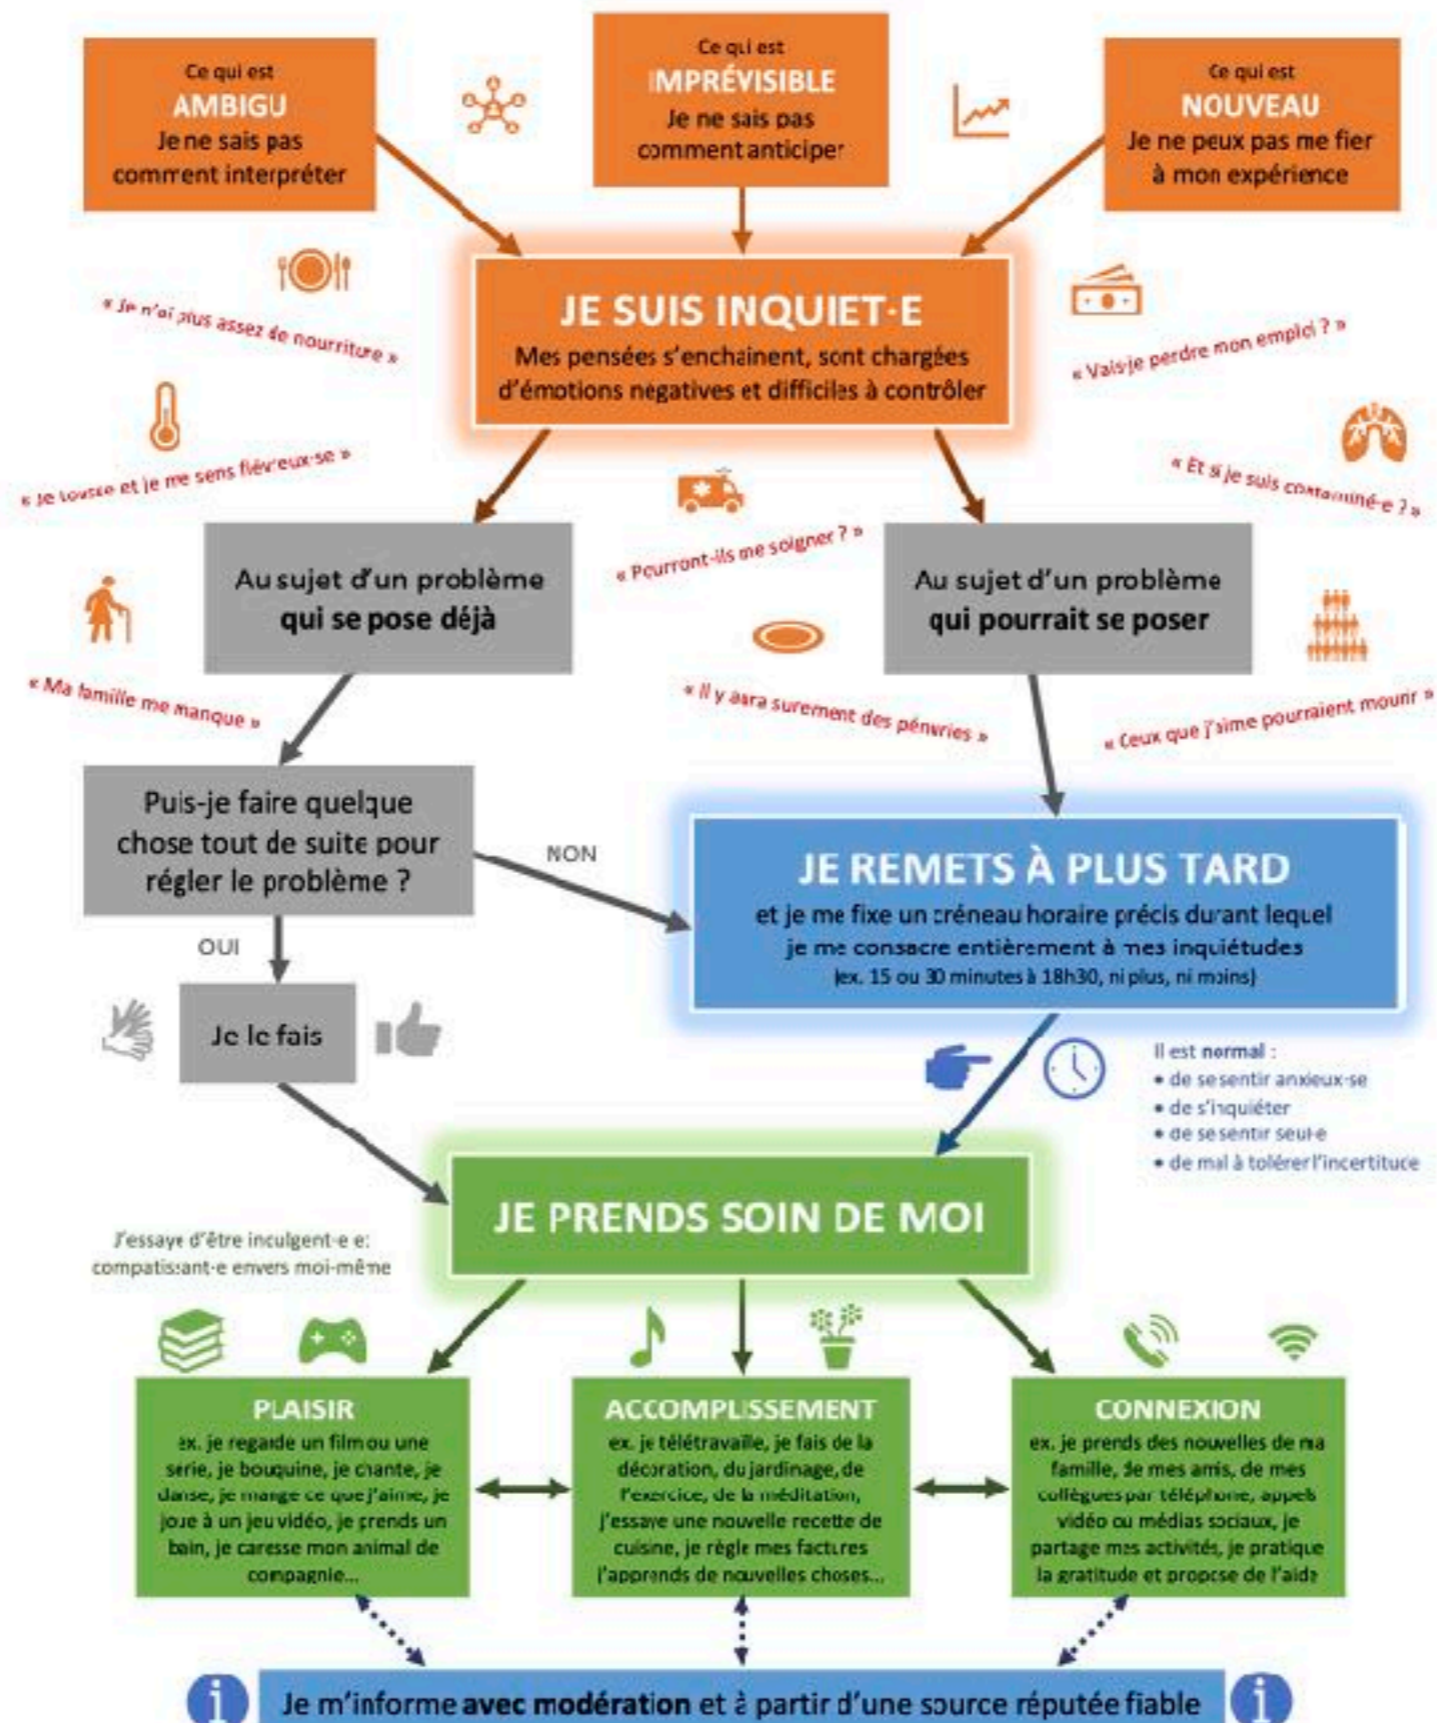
Ce qui est
AMBIGU
Je ne sais pas comment interpréter

Ce qui est
IMPRÉVISIBLE
Je ne sais pas comment anticiper

Ce qui est
NOUVEAU
Je ne peux pas me fier à mon expérience

« Je n'ai plus assez de nourriture »

JE SUIS INQUIET·E
Mes pensées s'enchainent, sont chargées d'émotions négatives et difficiles à contrôler

« Vais-je perdre mon emploi ? »

« Je tousse et je me sens fiévreux·se »

« Et si je suis contaminé·e ? »

Au sujet d'un problème qui se pose déjà

« Pourront-ils me soigner ? »

Au sujet d'un problème qui pourrait se poser

« Ma famille me manque »

« Il y aura surement des pénuries »

« Ceux que j'aime pourraient mourir »

Puis-je faire quelque chose tout de suite pour régler le problème ?

NON

JE REMETS À PLUS TARD
et je me fixe un créneau horaire précis durant lequel je me consacre entièrement à mes inquiétudes
(ex. 15 ou 30 minutes à 18h30, ni plus, ni moins)

OUI

Je le fais

Il est normal :
• de se sentir anxieux·se
• de s'inquiéter
• de se sentir seul·e
• de mal à tolérer l'incertitude

J'essaye d'être indulgent·e et compatissant·e envers moi-même

JE PRENDS SOIN DE MOI

PLAISIR
ex. je regarde un film ou une serie, je bouquine, je chante, je danse, je mange ce que j'aime, je joue à un jeu vidéo, je prends un bain, je caresse mon animal de compagnie...

ACCOMPLISSEMENT
ex. je télétravaille, je fais de la décoration, du jardinage, de l'exercice, de la méditation, j'essaye une nouvelle recette de cuisine, je règle mes factures j'apprends de nouvelles choses...

CONNEXION
ex. je prends des nouvelles de ma famille, de mes amis, de mes collègues par téléphone, appels vidéo ou médias sociaux, je partage mes activités, je pratique la gratitude et propose de l'aide

Je m'informe avec modération et à partir d'une source réputée fiable